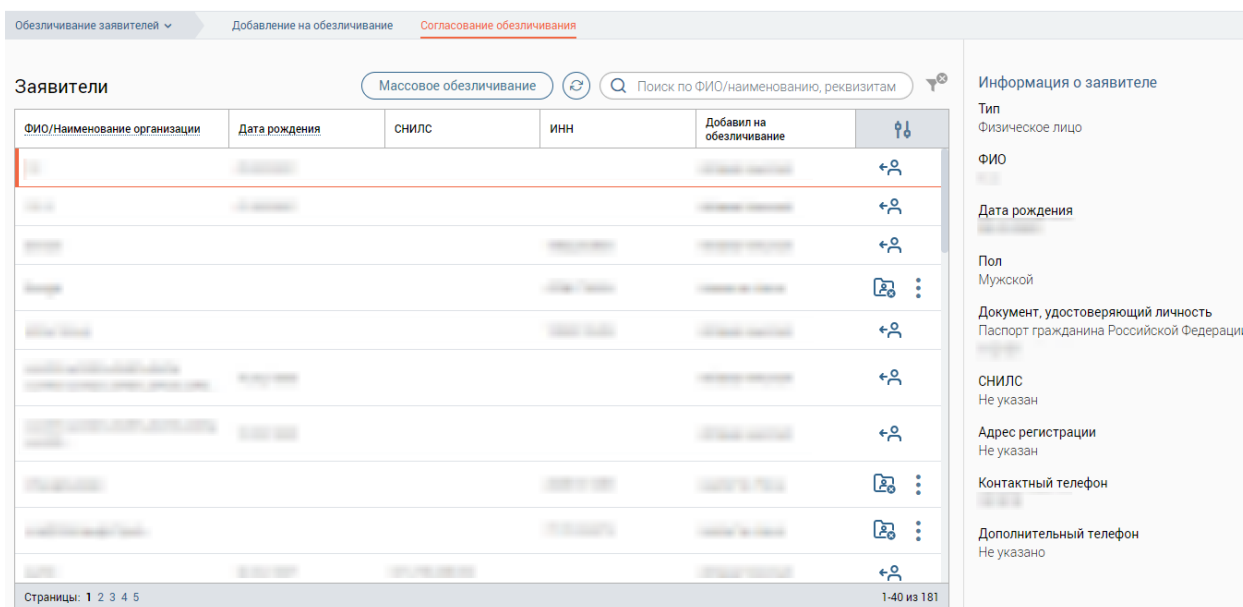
Обезличивание заявителей ⌄ Добавление на обезличивание Согласование обезличивания

Заявители

Массовое обезличивание

Поиск по ФИО/наименованию, реквизитам

| ФИО/Наименование организации | Дата рождения | СНИЛС | ИНН | Добавил на обезличивание |
|---|---|---|---|---|
| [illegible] | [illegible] | | | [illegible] |
| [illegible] | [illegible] | | | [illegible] |
| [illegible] | | | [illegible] | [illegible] |
| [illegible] | | | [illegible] | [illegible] |
| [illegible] | | | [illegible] | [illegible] |
| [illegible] | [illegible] | | | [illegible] |
| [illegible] | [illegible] | | | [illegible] |
| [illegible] | | | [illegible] | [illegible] |
| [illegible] | | | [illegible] | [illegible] |
| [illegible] | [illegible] | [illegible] | | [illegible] |

Страницы: 1 2 3 4 5

1-40 из 181

Информация о заявителе

Тип
Физическое лицо

ФИО
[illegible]

Дата рождения
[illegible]

Пол
Мужской

Документ, удостоверяющий личность
Паспорт гражданина Российской Федераци
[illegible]

СНИЛС
Не указан

Адрес регистрации
Не указан

Контактный телефон
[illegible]

Дополнительный телефон
Не указано